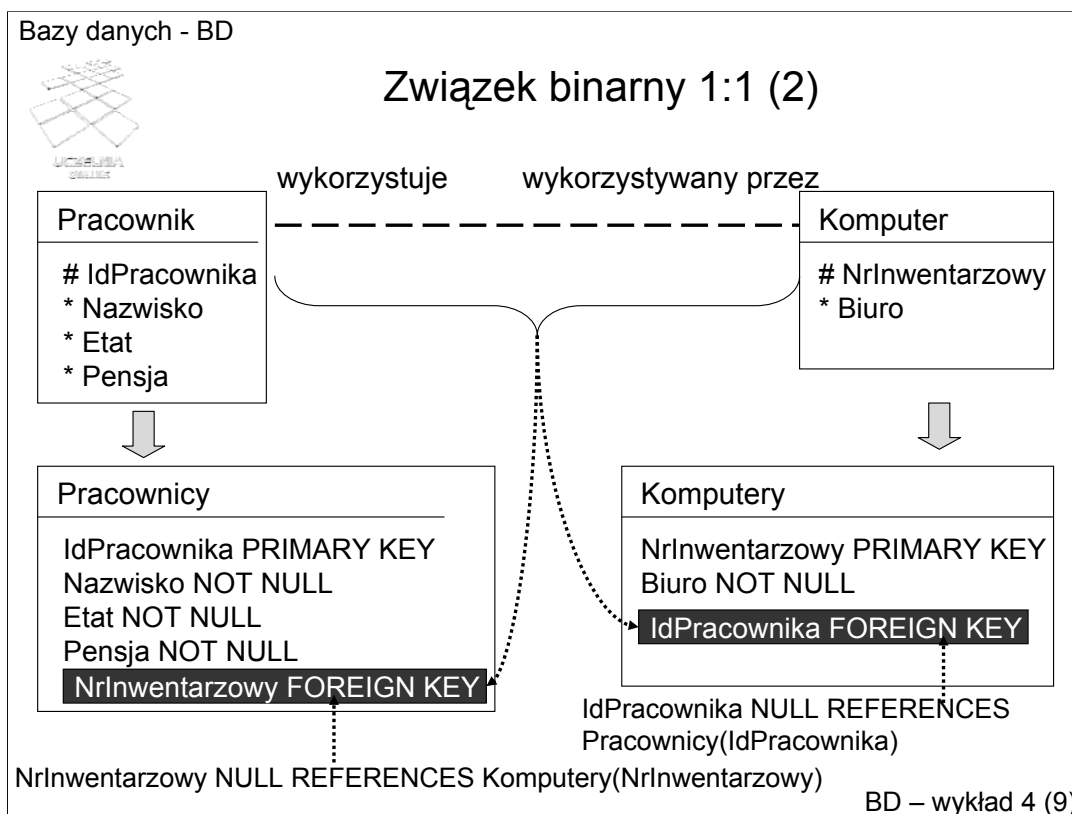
Bazy danych - BD

UCZELNIA

Związek binarny 1:1 (2)

wykorzystuje

wykorzystywany przez

Pracownik

# IdPracownika
* Nazwisko
* Etat
* Pensja

Komputer

# NrInwentarzowy
* Biuro

Pracownicy

IdPracownika PRIMARY KEY
Nazwisko NOT NULL
Etat NOT NULL
Pensja NOT NULL
NrInwentarzowy FOREIGN KEY

Komputery

NrInwentarzowy PRIMARY KEY
Biuro NOT NULL
IdPracownika FOREIGN KEY

IdPracownika NULL REFERENCES Pracownicy(IdPracownika)

NrInwentarzowy NULL REFERENCES Komputery(NrInwentarzowy)

BD – wykład 4 (9)